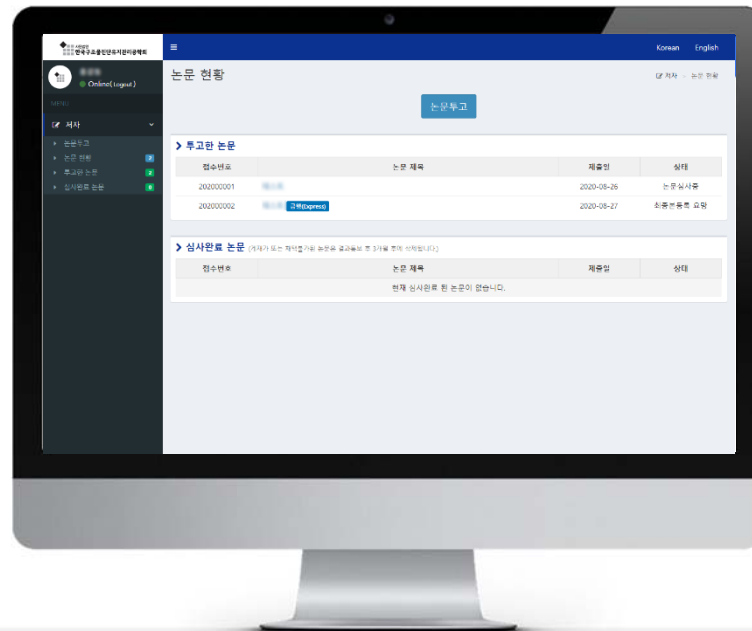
한국구조물진단유지관리공학회

≡

Korean English

Online ( logout )

MENU

저자

논문투고
논문 현황
투고한 논문
심사완료 논문

논문 현황

저자 > 논문 현황

논문투고

> 투고한 논문

| 접수번호 | 논문 제목 | 제출일 | 상태 |
|---|---|---|---|
| 202000001 | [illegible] | 2020-08-26 | 논문심사중 |
| 202000002 | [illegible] 고속(Express) | 2020-08-27 | 최종본등록 요망 |

> 심사완료 논문 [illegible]

| 접수번호 | 논문 제목 | 제출일 | 상태 |
|---|---|---|---|
| 현재 심사완료 된 논문이 없습니다. | | | |